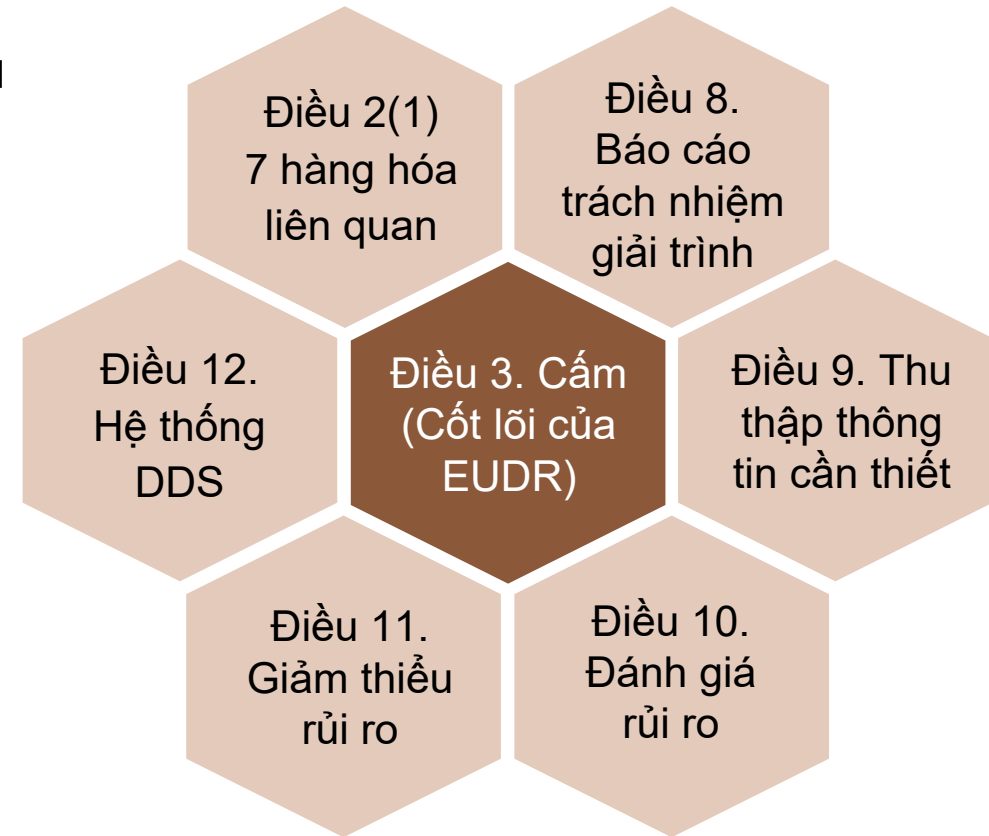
Điều 2(1)
7 hàng hóa liên quan

Điều 8.
Báo cáo trách nhiệm giải trình

Điều 12.
Hệ thống DDS

Điều 3. Cấm
(Cốt lõi của EUDR)

Điều 9. Thu thập thông tin cần thiết

Điều 11.
Giảm thiểu rủi ro

Điều 10.
Đánh giá rủi ro